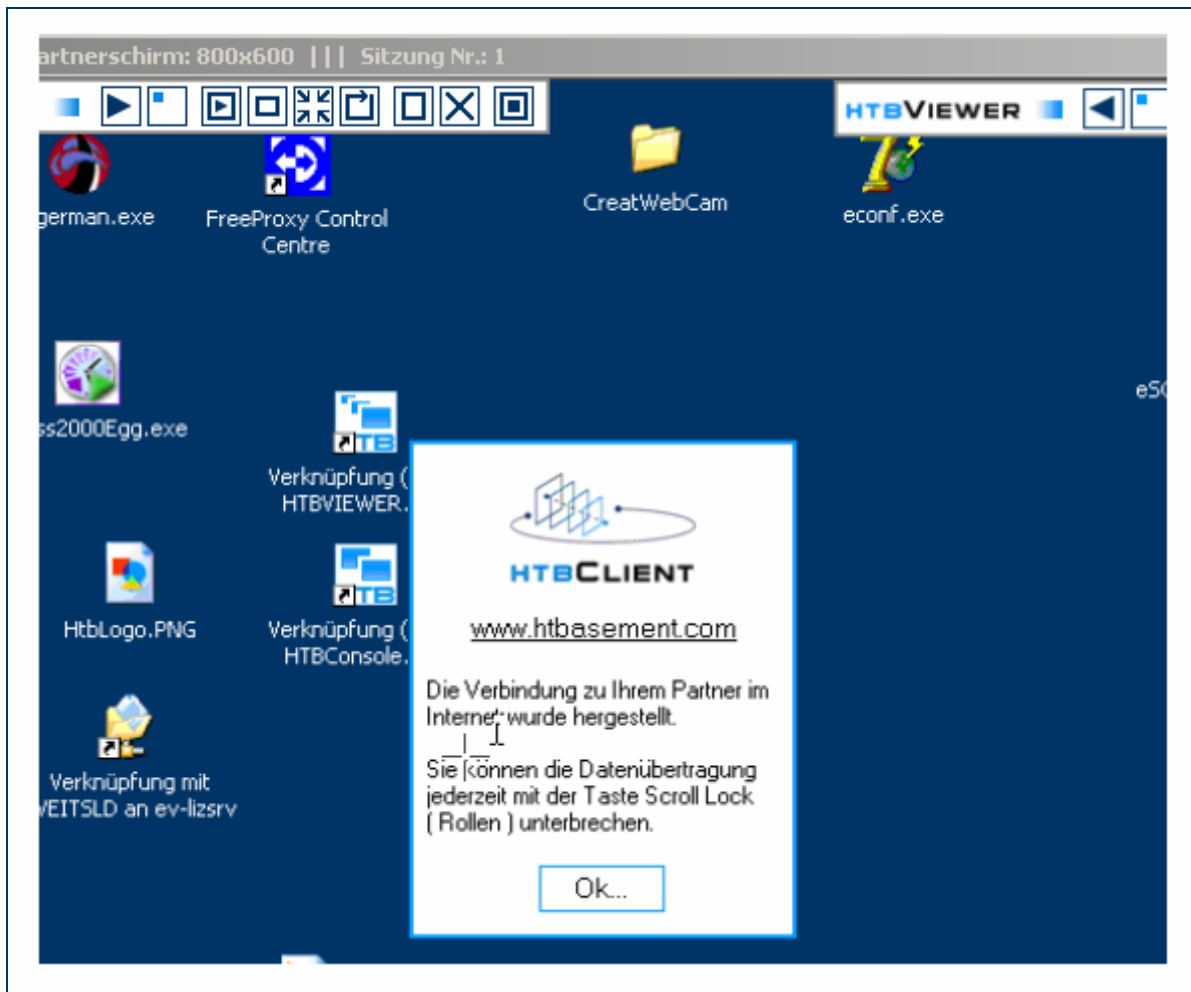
artnerschirm: 800x600 ||| Sitzung Nr.: 1

HTBVIEWER

german.exe

FreeProxy Control Centre

CreatWebCam

econf.exe

ss2000Egg.exe

eS

TB

Verknüpfung ( HTBVIEWER.

HtbLogo.PNG

TB

Verknüpfung ( HTBConsole.

Verknüpfung mit EITSLD an ev-lizsrv

HTBCLIENT

www.htbasement.com

Die Verbindung zu Ihrem Partner im Internet wurde hergestellt.

Sie können die Datenübertragung jederzeit mit der Taste Scroll Lock ( Rollen ) unterbrechen.

Ok..